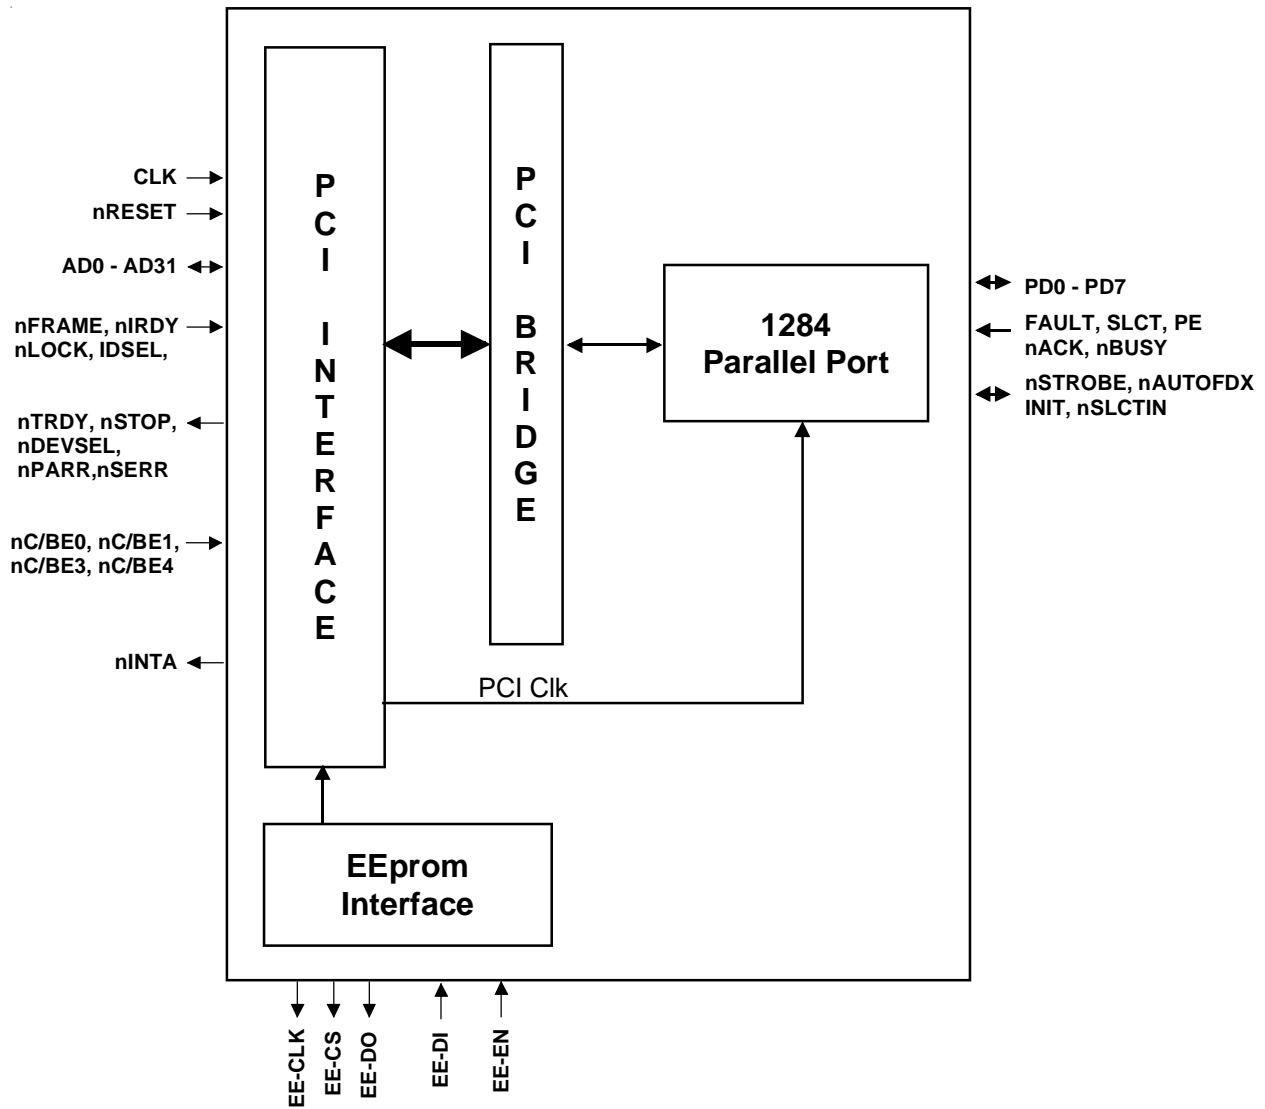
CLK
nRESET
AD0 - AD31
nFRAME, nIRDY
nLOCK, IDSEL,
nTRDY, nSTOP,
nDEVSEL,
nPARR,nSERR
nC/BE0, nC/BE1,
nC/BE3, nC/BE4
nINTA

P
C
I

I
N
T
E
R
F
A
C
E

P
C
I

B
R
I
D
G
E

1284
Parallel Port

PD0 - PD7
FAULT, SLCT, PE
nACK, nBUSY
nSTROBE, nAUTOFDX
INIT, nSLCTIN

PCI Clk

EEprom
Interface

EE-CLK
EE-CS
EE-DO
EE-DI
EE-EN